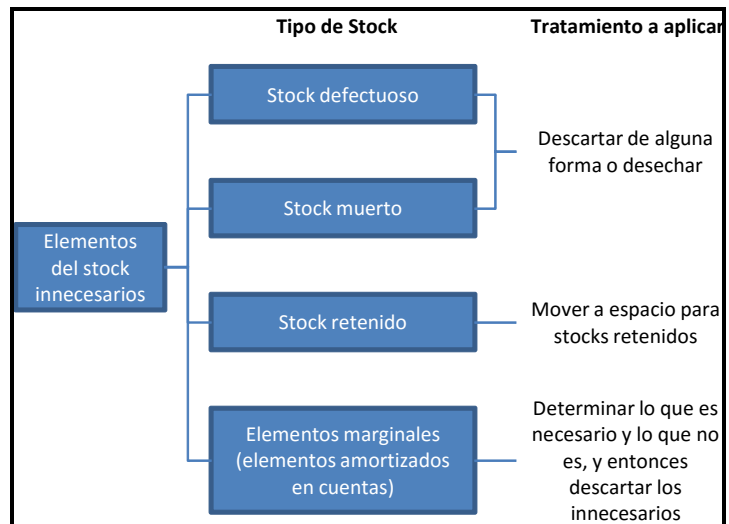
Tipo de Stock

Tratamiento a aplicar

Elementos del stock innecesarios

Stock defectuoso

Stock muerto

Descartar de alguna forma o desechar

Stock retenido

Mover a espacio para stocks retenidos

Elementos marginales (elementos amortizados en cuentas)

Determinar lo que es necesario y lo que no es, y entonces descartar los innecesarios